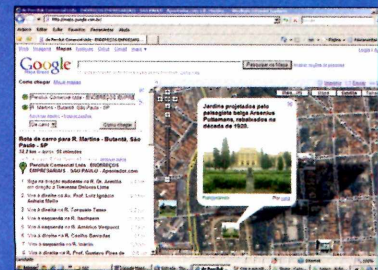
http://maps.google.com.br/

Arquivo Editar Exibir Favoritos Ferramentas Ajuda

Web Imagens Mapas Notícias Orkut Gmail mais

Google Maps Brasil

Pesquisar no Mapa

Como chegar

Pensilux Comercial Ltda - ENDEREÇOS

R. Martins - Butantã, São Paulo - SP

Como chegar

Rota de carro para R. Martins - Butantã, São Paulo - SP

12,2 km – cerca de 15 minutos

Pensilux Comercial Ltda - ENDEREÇOS EMPRESARIAIS - SÃO PAULO - Apontador.com

1. Siga na direção sudoeste na R. Dr. Amâncio em direção à Travessa Dolores Lima

2. Vire à direita na Av. Prof. Luiz Ignácio Anhaia Mello

3. Vire à direita na R. Tamandaré

4. Vire à esquerda na R. Vergueiro

5. Vire à esquerda na R. Américo Vespucci

6. Vire à direita na R. Cardeal Arcoverde

7. Vire à esquerda na R. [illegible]

8. Vire à direita na R. Prof. Gustavo Pires de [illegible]

Jardins projetados pelo paisagista belga Arsenius Puttemans, inaugurados na década de 1920.

Panoramio